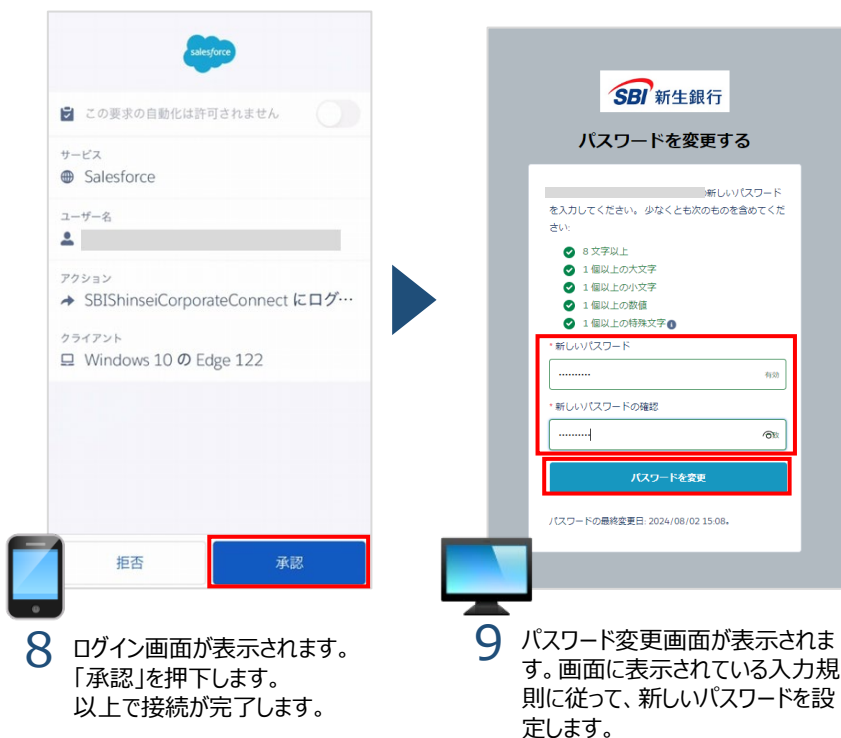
salesforce

この要求の自動化は許可されません

サービス
Salesforce

ユーザー名

アクション
SBIShinseiCorporateConnect にログ…

クライアント
Windows 10 の Edge 122

拒否
承認

8 ログイン画面が表示されます。
「承認」を押下します。
以上で接続が完了します。

SBI 新生銀行

パスワードを変更する

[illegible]新しいパスワードを入力してください。少なくとも次のものを含めてください:

8 文字以上
1 個以上の大文字
1 個以上の小文字
1 個以上の数値
1 個以上の特殊文字

* 新しいパスワード
··········
有効

* 新しいパスワードの確認
··········
一致

パスワードを変更

パスワードの最終変更日: 2024/08/02 15:08。

9 パスワード変更画面が表示されます。画面に表示されている入力規則に従って、新しいパスワードを設定します。